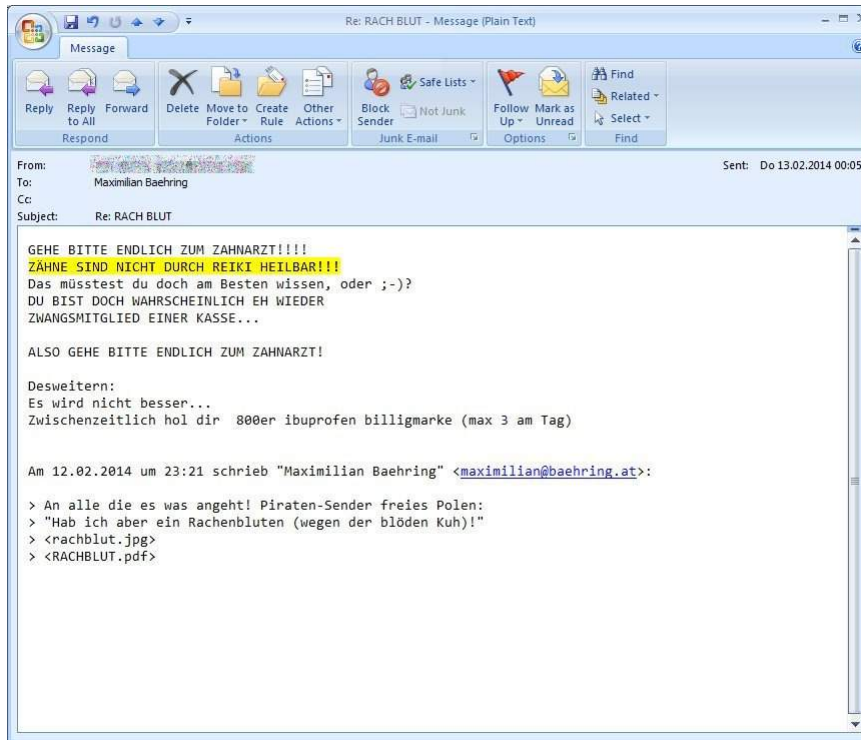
Re: RACH BLUT - Message (Plain Text)

Message

Reply
Reply to All
Forward
Respond

Delete
Move to Folder
Create Rule
Other Actions
Actions

Block Sender
Safe Lists
Not Junk
Junk E-mail

Follow Up
Mark as Unread
Options

Find
Related
Select
Find

From: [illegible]
To: Maximilian Baehring
Cc:
Subject: Re: RACH BLUT

Sent: Do 13.02.2014 00:05

GEHE BITTE ENDLICH ZUM ZAHNARZT!!!!
ZÄHNE SIND NICHT DURCH REIKI HEILBAR!!!
Das müsstest du doch am Besten wissen, oder ;-)?
DU BIST DOCH WAHRSCHEINLICH EH WIEDER
ZWANGSMITGLIED EINER KASSE...

ALSO GEHE BITTE ENDLICH ZUM ZAHNARZT!

Desweitern:
Es wird nicht besser...
Zwischenzeitlich hol dir 800er ibuprofen billigmarke (max 3 am Tag)

Am 12.02.2014 um 23:21 schrieb "Maximilian Baehring" <maximilian@baehring.at>:

> An alle die es was angeht! Piraten-Sender freies Polen:
> "Hab ich aber ein Rachenbluten (wegen der blöden Kuh)!"
> <rachblut.jpg>
> <RACHBLUT.pdf>